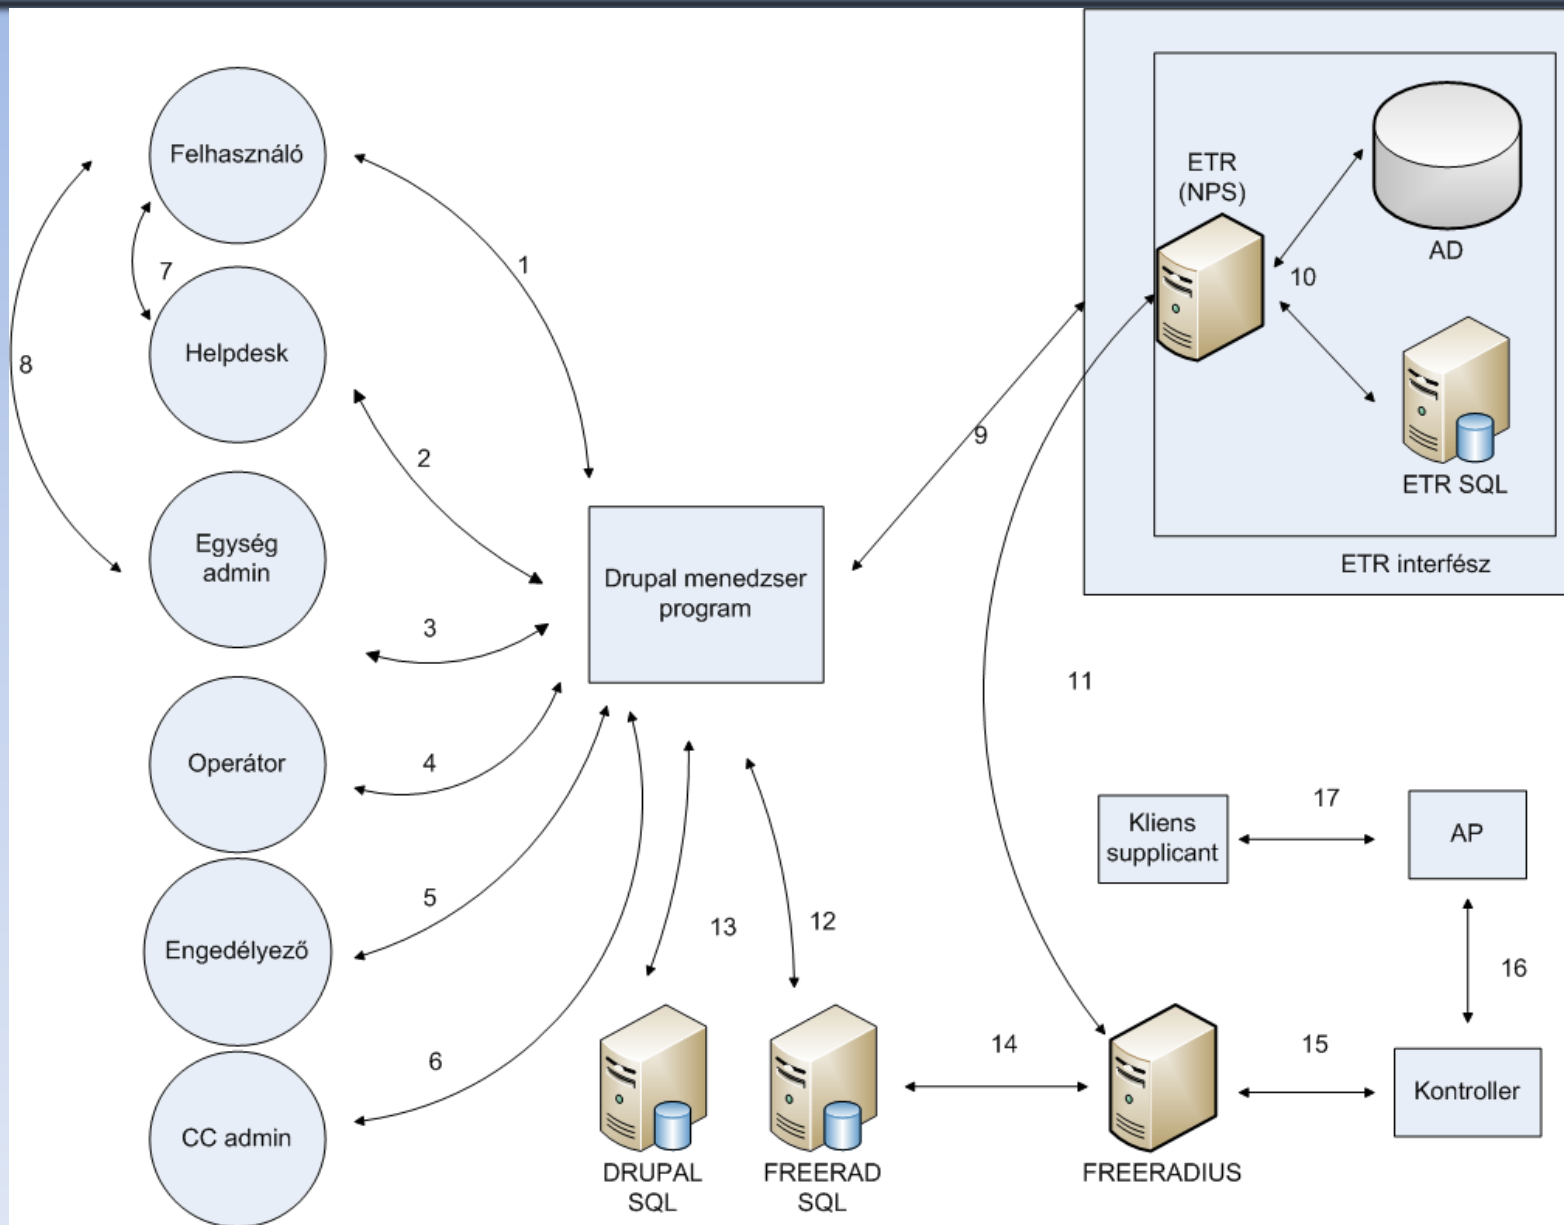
Felhasználó

7

Helpdesk

8

Egység admin

Operátor

Engedélyező

CC admin

1

2

3

4

5

6

Drupal menedzser program

ETR (NPS)

AD

10

ETR SQL

ETR interfész

9

11

13

12

DRUPAL SQL

FREERAD SQL

14

FREERADIUS

15

Kontroller

16

Kliens supplicant

17

AP